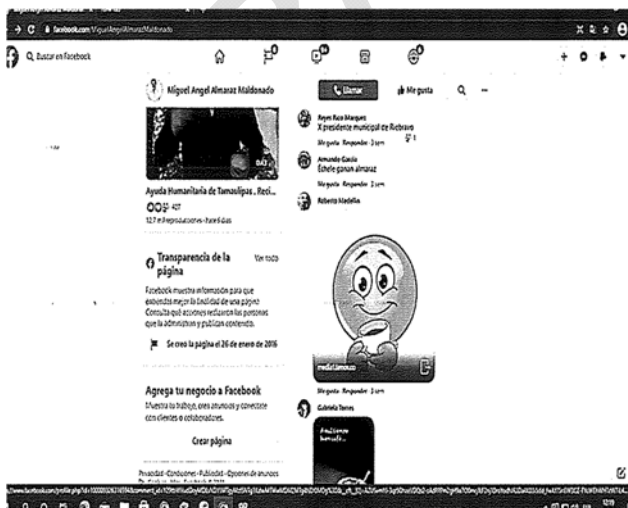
facebook.com/MiguelAngelAlmarazMaldonado

Buscar en Facebook

Miguel Angel Almaraz Maldonado

Llamar

Me gusta

Ayuda Humanitaria de Tamaulipas , Reci...

407

12.7 mil reproducciones · hace 6 días

Transparencia de la página

Ver todo

Facebook muestra información para que entiendas mejor la finalidad de una página. Consulta qué acciones realizaron las personas que la administran y publican contenido.

Se creó la página el 26 de enero de 2016

Agrega tu negocio a Facebook

Muestra tu trabajo, crea anuncios y conéctate con clientes o colaboradores.

Crear página

Privacidad · Condiciones · Publicidad · Opciones de anuncios

Reyes Ruiz Marquez
X presidente municipal de Riobravo

Me gusta · Responder · 3 sem

Armando Garcia
Echele ganas almaraz

Me gusta · Responder · 3 sem

Roberto Madella

Me gusta · Responder · 3 sem

Gabriela Torres

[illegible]